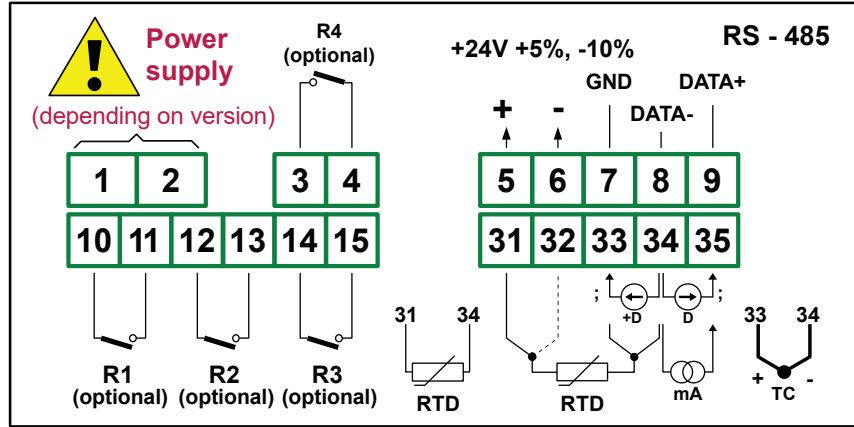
Power supply

(depending on version)

R4 (optional)

+24V +5%, -10%

RS - 485

GND

DATA+

DATA-

+

-

1 2

3 4

5 6 7 8 9

10 11 12 13 14 15

31 32 33 34 35

;

+D

D

;

31 34

33 34

RTD

RTD

mA

+ TC -

R1 (optional)

R2 (optional)

R3 (optional)